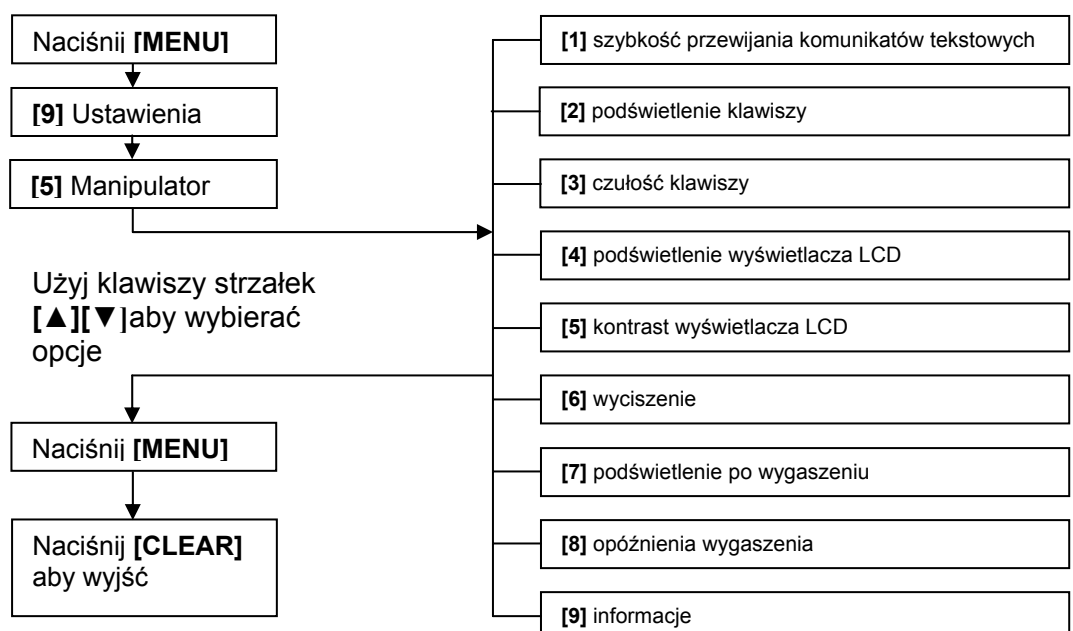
Naciśnij **[MENU]**

**[9]** Ustawienia

**[5]** Manipulator

Użyj klawiszy strzałek **[▲][▼]**aby wybierać opcje

Naciśnij **[MENU]**

Naciśnij **[CLEAR]** aby wyjść

**[1]** szybkość przewijania komunikatów tekstowych

**[2]** podświetlenie klawiszy

**[3]** czułość klawiszy

**[4]** podświetlenie wyświetlacza LCD

**[5]** kontrast wyświetlacza LCD

**[6]** wyciszenie

**[7]** podświetlenie po wygaszeniu

**[8]** opóźnienia wygaszenia

**[9]** informacje